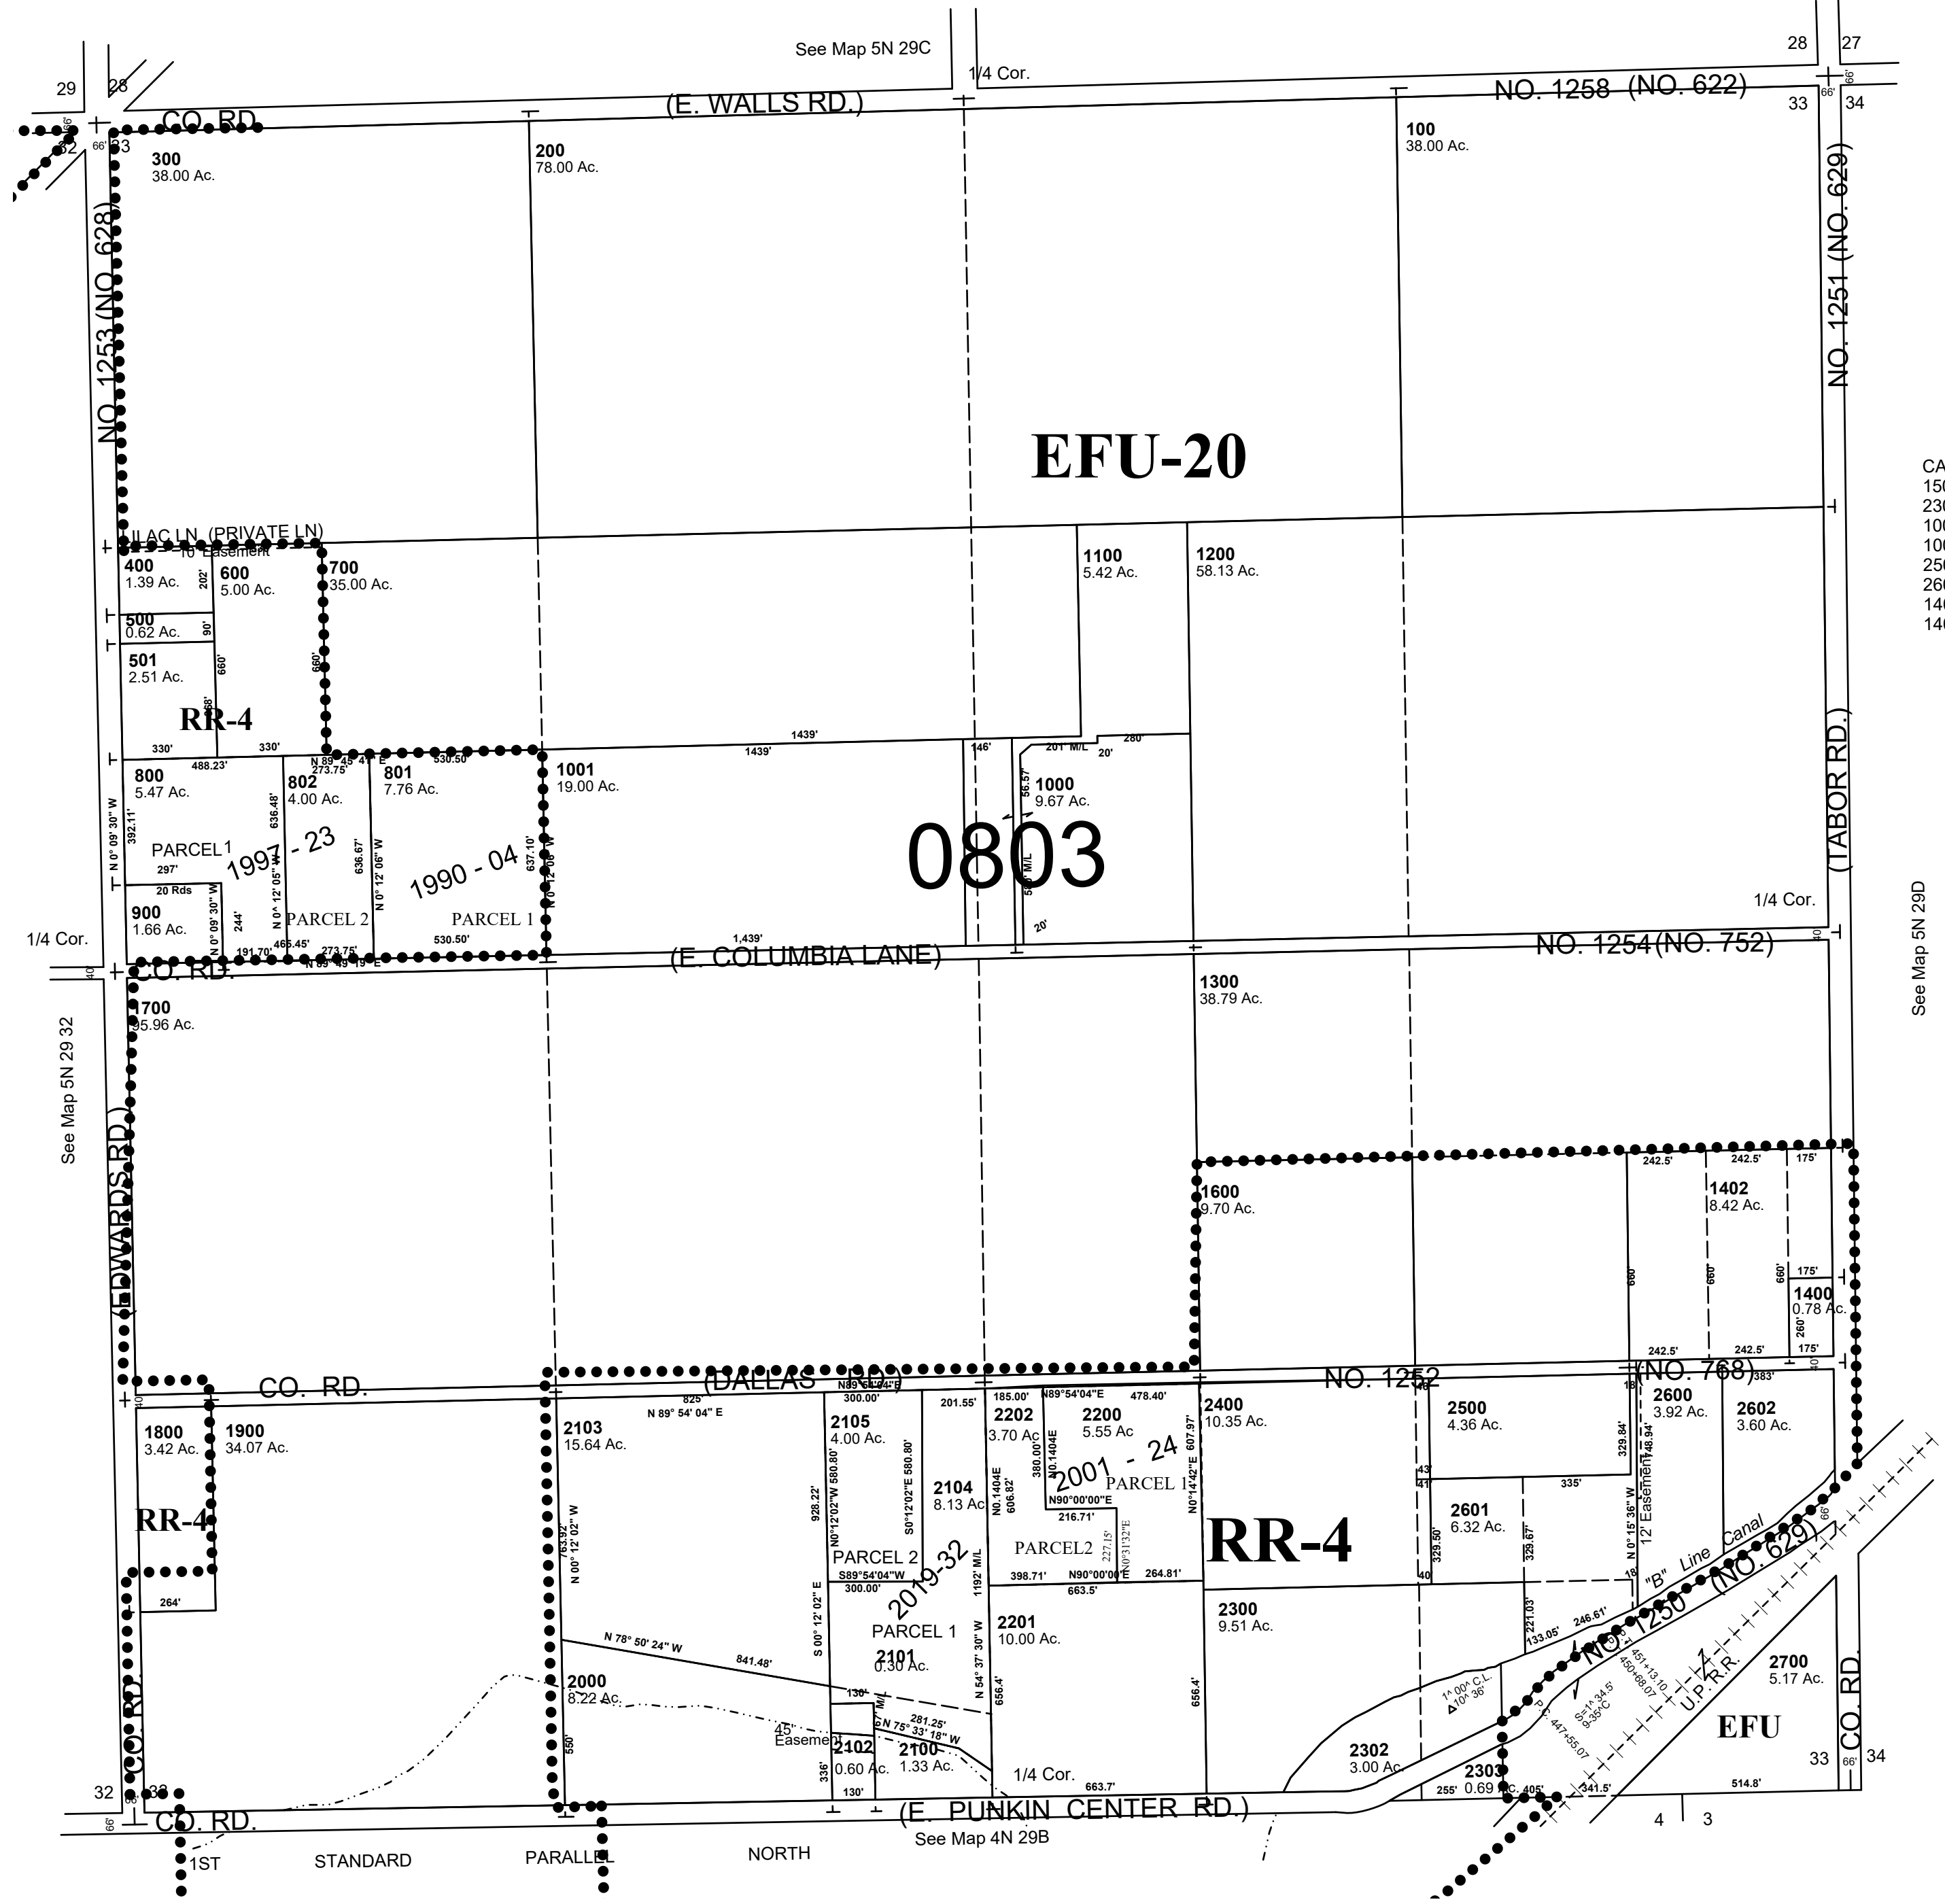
See Map 5N 29C

28 27
29 28
1/4 Cor.
CO. RD. (E. WALLS RD.) NO. 1258 (NO. 622)
33 34
32 33
66'

300
38.00 Ac.

200
78.00 Ac.

100
38.00 Ac.

NO. 1253 (NO. 628)

NO. 1251 (NO. 629)

EFU-20

CA
150
230
100
100
250
260
140
140

LILAC LN (PRIVATE LN)
10' Easement

400
1.39 Ac.

600
5.00 Ac.

700
35.00 Ac.

1100
5.42 Ac.

1200
58.13 Ac.

500
0.62 Ac.

501
2.51 Ac.

202'
90'
660'
660'

RR-4

330' 330'
1439'
1439'
146'
201 M/L
280'
20'

800
5.47 Ac.

488.23'

802
4.00 Ac.

N 89 45 41 E
273.75'

801
7.76 Ac.

530.50

1001
19.00 Ac.

1000
9.67 Ac.

56.57'

(TABOR RD.)

PARCEL 1
1997 - 23
1990 - 04
392.11'
636.48'
636.67'
637.10'
N 0° 09' 30" W
N 0° 12' 05" W
N 0° 12' 06" W
N 0° 12' 06" W
297'
20 Rds

0803

900
1.66 Ac.

N 0° 09' 30" W
244'
PARCEL 2
PARCEL 1
191.70'
465.45'
273.75'
530.50'
N 89 49 19 E
1,439'
20'
1/4 Cor.
1/4 Cor.

CO. RD. (E. COLUMBIA LANE) NO. 1254 (NO. 752)
40
40

See Map 5N 29D

1700
95.96 Ac.

1300
38.79 Ac.

See Map 5N 29 32

(EDWARDS RD.)

1600
9.70 Ac.

242.5' 242.5' 175'

1402
8.42 Ac.

660 660' 660'

175'

1400
0.78 Ac.

260'
242.5' 242.5' 175'

CO. RD. (DALLAS RD.) NO. 1252 (NO. 768)
40
N 89 54 04 E
300.00'
825'
N 89° 54' 04" E
201.55'
185.00'
N89°54'04"E
478.40'
18
383'

1800
3.42 Ac.

1900
34.07 Ac.

2103
15.64 Ac.

2105
4.00 Ac.

2202
3.70 Ac

2200
5.55 Ac

2400
10.35 Ac.

2500
4.36 Ac.

2600
3.92 Ac.

2602
3.60 Ac.

RR-4

2104
8.13 Ac.

2001 - 24
PARCEL 1
380.00'
N0.1404E
606.82'
N0.1404E
N90°00'00"E
216.71'
N0°14'42"E 607.97'

928.22'
N0°12'02"W 580.80'
S0°12'02"E 580.80'
763.92
N 00° 12' 02" W

43'
41'
329.84'
148.94'
12' Easement
335'

2601
6.32 Ac.

329.50'
329.67'
N 0° 15' 36" W

PARCEL 2
PARCEL2
227.15'
N0°31'32"E

RR-4

S89°54'04"W
300.00'
2019-32
398.71'
N90°00'00"E
264.81'
663.5'
1192' M/L
40
18

"B" Line Canal

264'

2201
10.00 Ac.

2300
9.51 Ac.

221.03'
133.05'
246.61'

N 78° 50' 24" W
841.48'
S 00° 12' 02" E
PARCEL 1
N 54° 37' 30" W

2101
0.30 Ac.

NO. 1250 (NO. 629)
66'

2000
8.22 Ac.

656.4'
656.4'
130'

2700
5.17 Ac.

EFU

45' Easement
67' M/L
281.25'
N 75° 33' 18" W

2102
0.60 Ac.

2100
1.33 Ac.

336'
130'
550'

2302
3.00 Ac.

2303
0.69 Ac.

1° 00' C.L.
Δ10° 36'
451+13.10
450+68.07
S=1^ 34.5
9-35°C
P.C. 447+55.07
U.P.R.R.

CO. RD.

33 34
66'
1/4 Cor.
663.7'
255'
405'
341.5'
514.8'

32 33
66'
CO. RD. (E. PUNKIN CENTER RD.)
66'
CO. RD.

See Map 4N 29B
4 3

1ST STANDARD PARALLEL NORTH